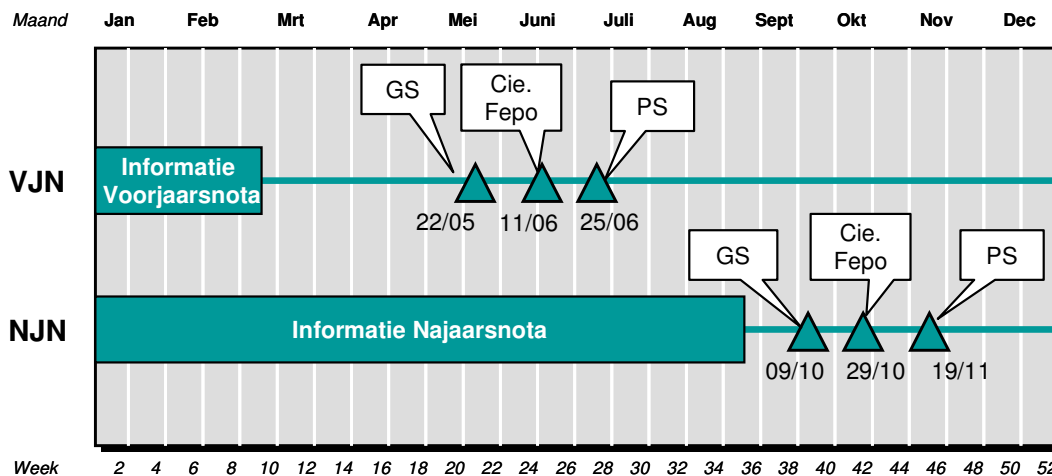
Maand Jan Feb Mrt Apr Mei Juni Juli Aug Sept Okt Nov Dec

GS

Cie. Fepo

PS

VJN

Informatie Voorjaarsnota

22/05 11/06 25/06

GS

Cie. Fepo

PS

NJN

Informatie Najaarsnota

09/10 29/10 19/11

Week 2 4 6 8 10 12 14 16 18 20 22 24 26 28 30 32 34 36 38 40 42 44 46 48 50 52